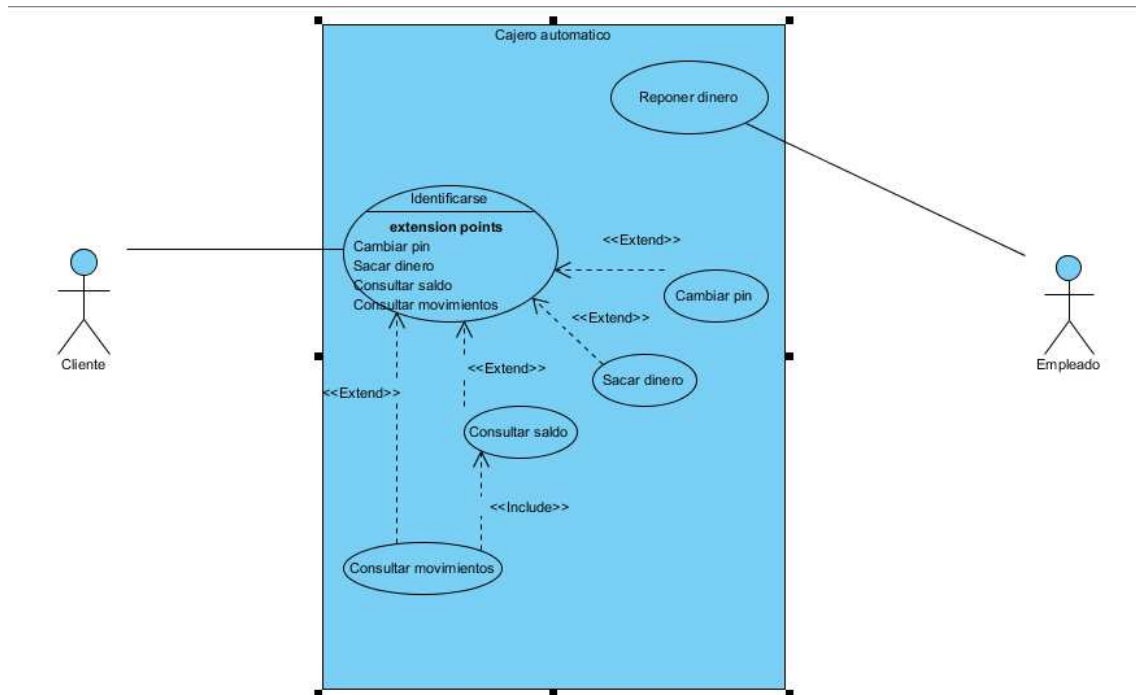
Cajero automatico

Reponer dinero

Identificarse

extension points
Cambiar pin
Sacar dinero
Consultar saldo
Consultar movimientos

<<Extend>>

Cambiar pin

<<Extend>>

Cliente

Empleado

<<Extend>>

Sacar dinero

<<Extend>>

Consultar saldo

<<Include>>

Consultar movimientos